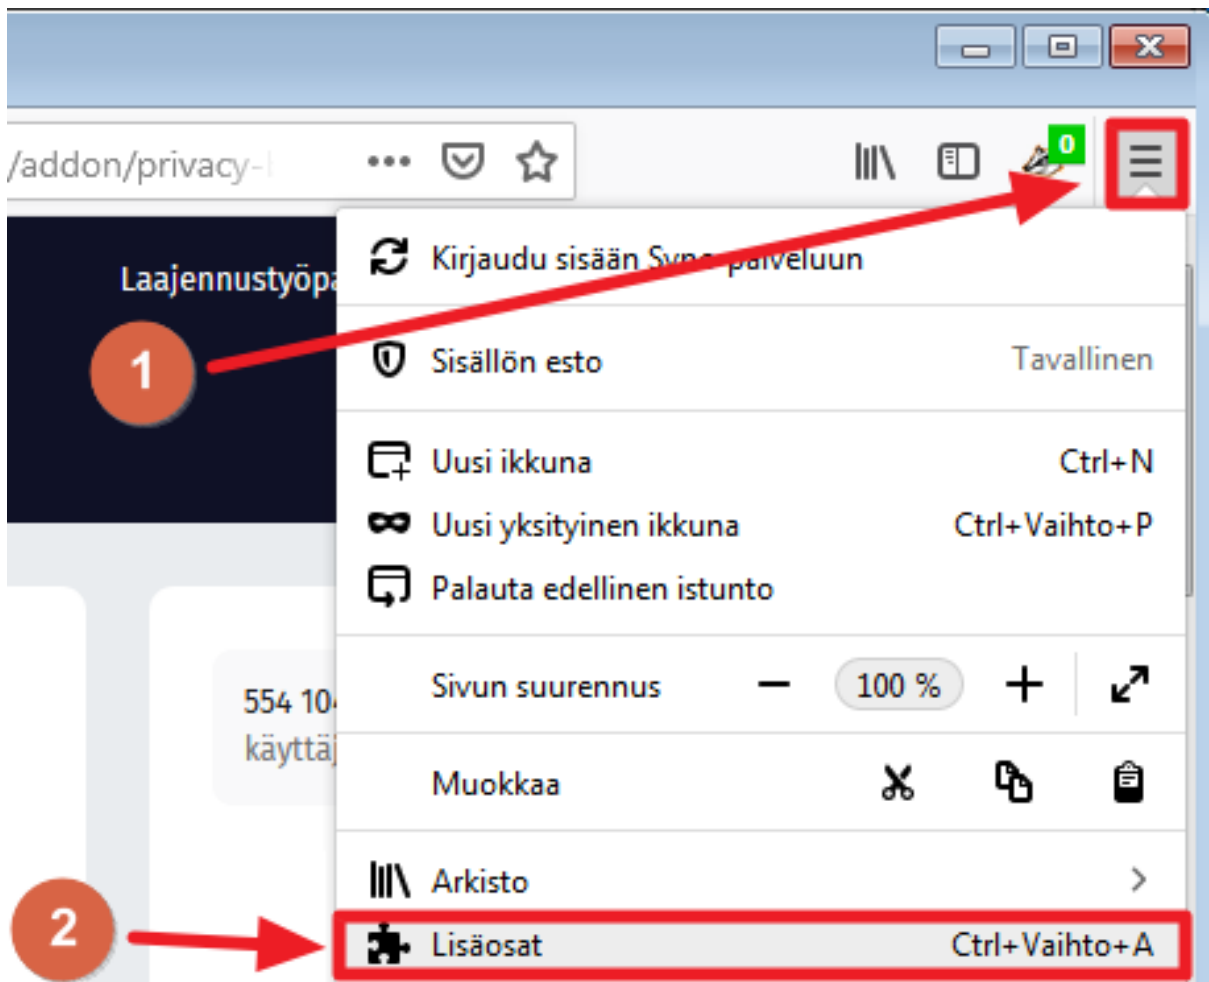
/addon/privacy-

0

Laajennustyöpa

1

Kirjaudu sisään Sync-palveluun

Sisällön esto Tavallinen

Uusi ikkuna Ctrl+N

Uusi yksityinen ikkuna Ctrl+Vaihto+P

Palauta edellinen istunto

554 10
käyttä

Sivun suurennus − 100 % +

Muokkaa

Arkisto

2

Lisäosat Ctrl+Vaihto+A